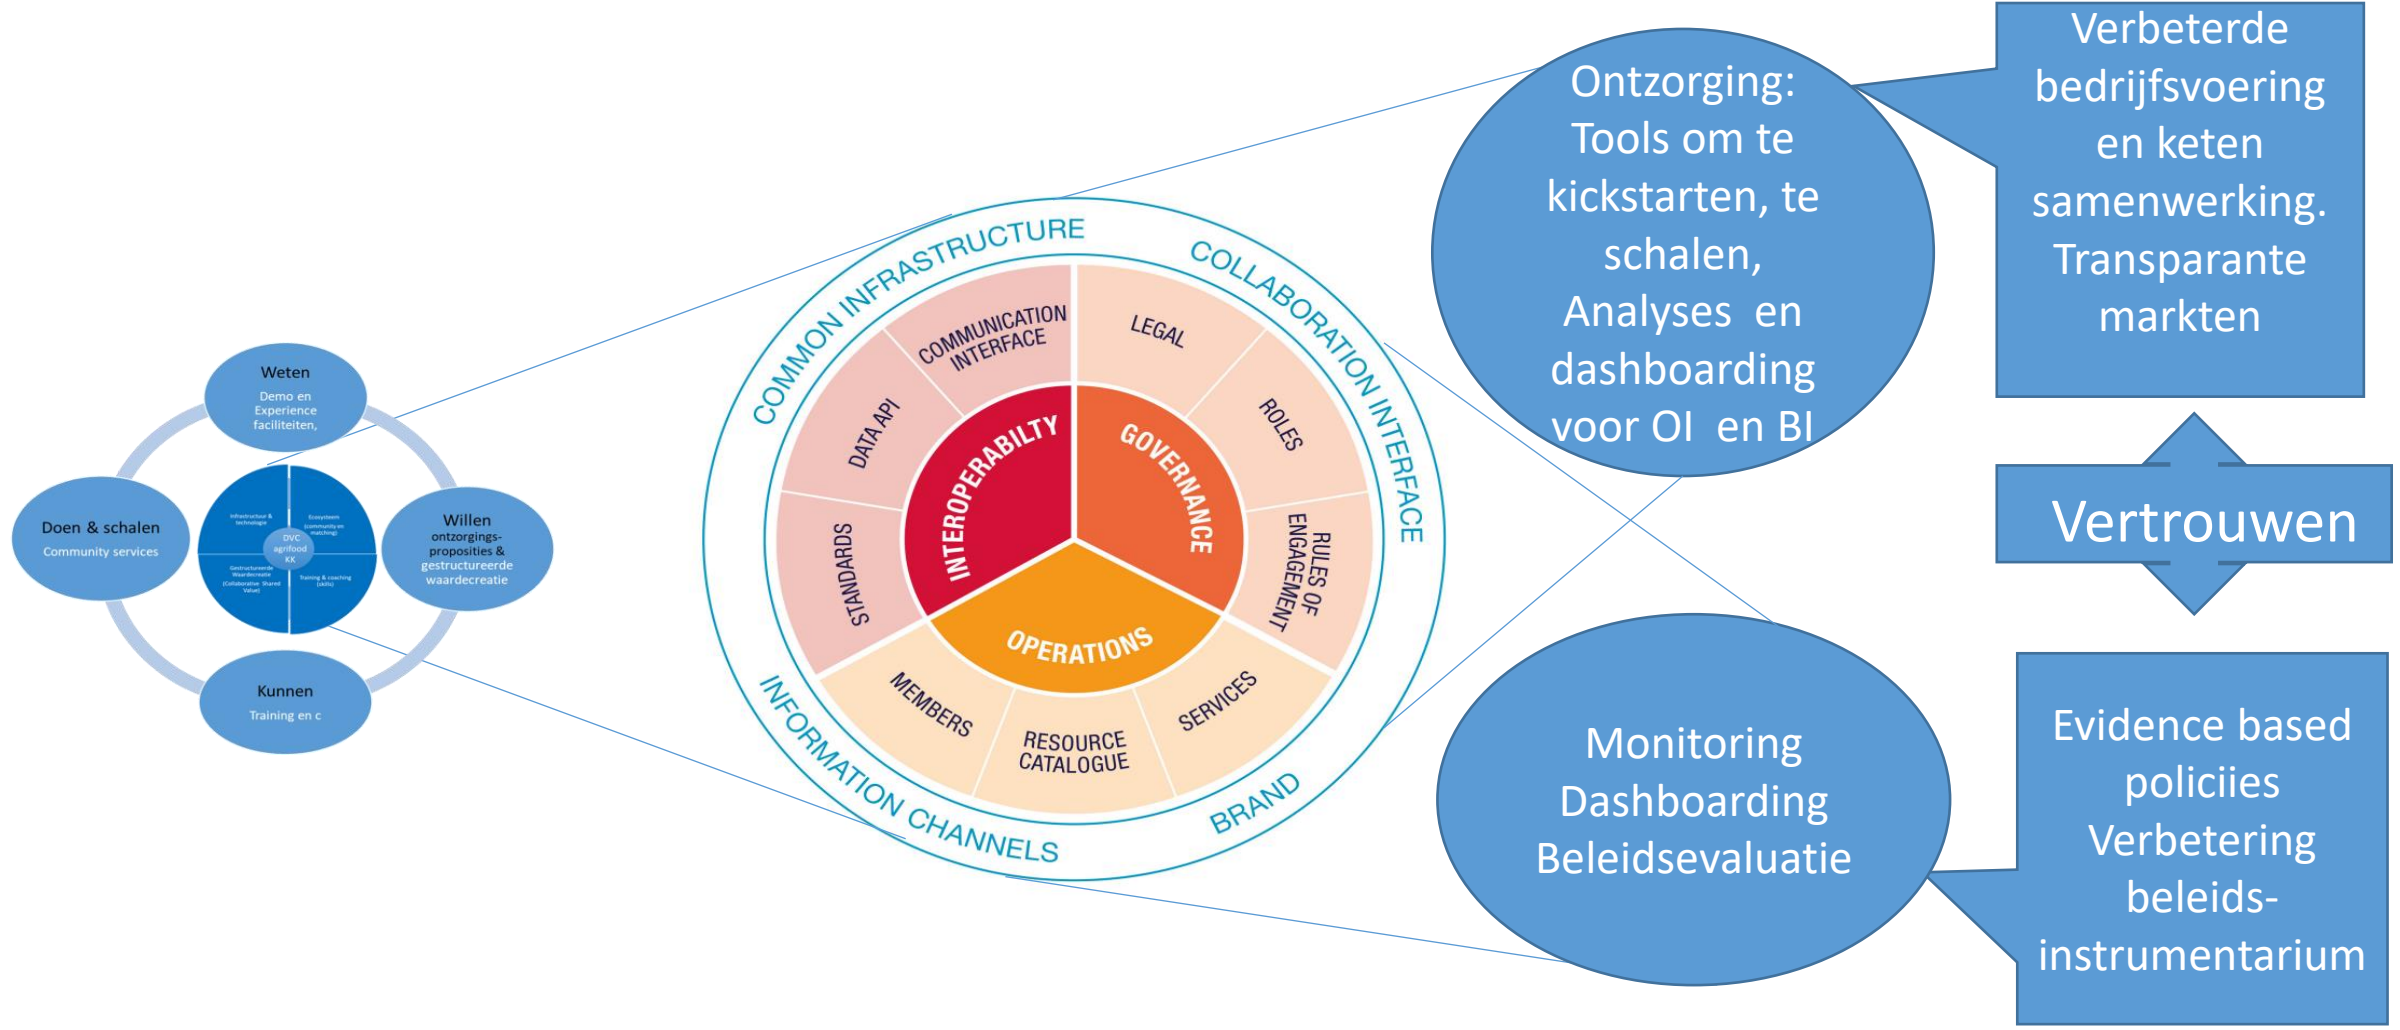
Weten
Demo en Experience faciliteiten,

Doen & schalen
Community services

Willen
ontzorgings-proposities & gestructureerde waardecreatie

Kunnen
Training en c

Infrastructuur & technologie
Ecosysteem (community en matching)
DVC agrifood KK
Gestructureerde Waardecreatie (Collaborative Shared Value)
Training & coaching (skills)

COMMON INFRASTRUCTURE
COLLABORATION INTERFACE
INFORMATION CHANNELS
BRAND
COMMUNICATION INTERFACE
LEGAL
DATA API
ROLES
STANDARDS
RULES OF ENGAGEMENT
MEMBERS
RESOURCE CATALOGUE
SERVICES
INTEROPERABILTY
GOVERNANCE
OPERATIONS

Ontzorging: Tools om te kickstarten, te schalen, Analyses en dashboarding voor OI en BI

Verbeterde bedrijfsvoering en keten samenwerking. Transparante markten

Vertrouwen

Monitoring Dashboarding Beleidsevaluatie

Evidence based policiies Verbetering beleids-instrumentarium